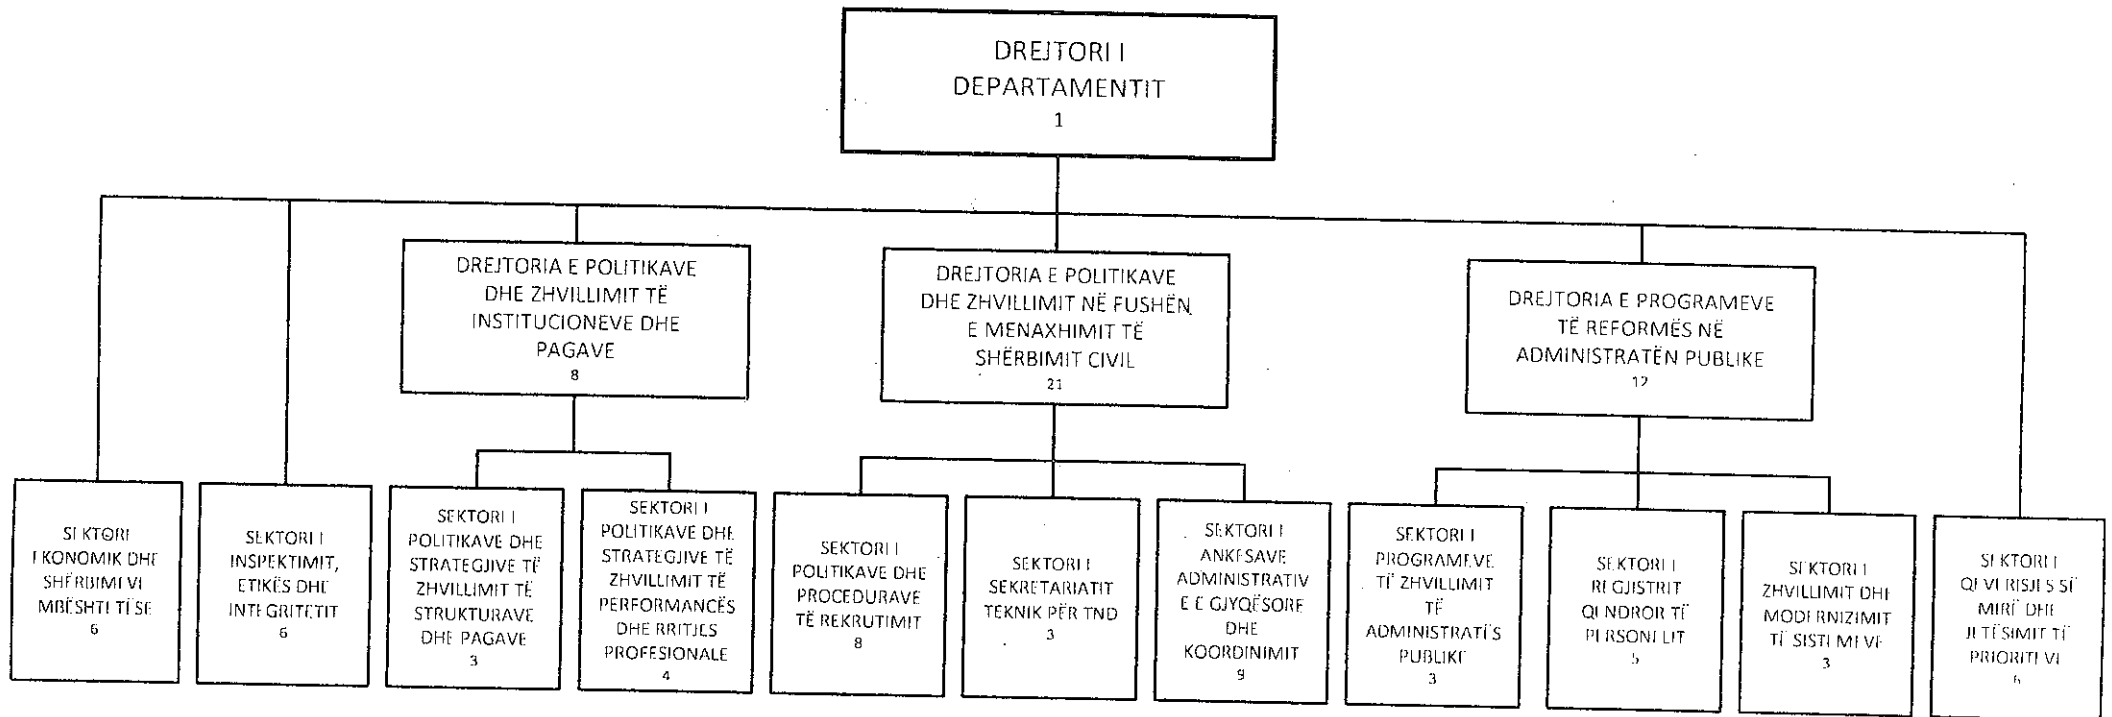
DREJTORI I DEPARTAMENTIT
1

DREJTORIA E POLITIKAVE DHE ZHVILLIMIT TË INSTITUCIONEVE DHE PAGAVE
8

DREJTORIA E POLITIKAVE DHE ZHVILLIMIT NË FUSHËN E MENAXHIMIT TË SHËRBIMIT CIVIL
21

DREJTORIA E PROGRAMEVE TË REFORMËS NË ADMINISTRATËN PUBLIKE
12

SEKTORI EKONOMIK DHE SHËRBIMEVE MBËSHTETËSE
6

SEKTORI I INSPEKTIMIT, ETIKËS DHE INTEGRITETIT
6

SEKTORI I POLITIKAVE DHE STRATEGJIVE TË ZHVILLIMIT TË STRUKTURAVE DHE PAGAVE
3

SEKTORI I POLITIKAVE DHE STRATEGJIVE TË ZHVILLIMIT TË PERFORMANCËS DHE RRITJES PROFESIONALE
4

SEKTORI I POLITIKAVE DHE PROCEDURAVE TË REKRUTIMIT
8

SEKTORI I SEKRETARIATIT TEKNIK PËR TND
3

SEKTORI I ANKESAVE ADMINISTRATIVE E GJYQËSORE DHE KOORDINIMIT
9

SEKTORI I PROGRAMEVE TË ZHVILLIMIT TË ADMINISTRATËS PUBLIKE
3

SEKTORI I REGJISTRIT QENDROR TË PERSONELIT
5

SEKTORI I ZHVILLIMIT DHE MODERNIZIMIT TË SISTEMEVE
3

SEKTORI I QEVERISJES SË MIRË DHE JETËSIMIT TË PRIORITEVE
6